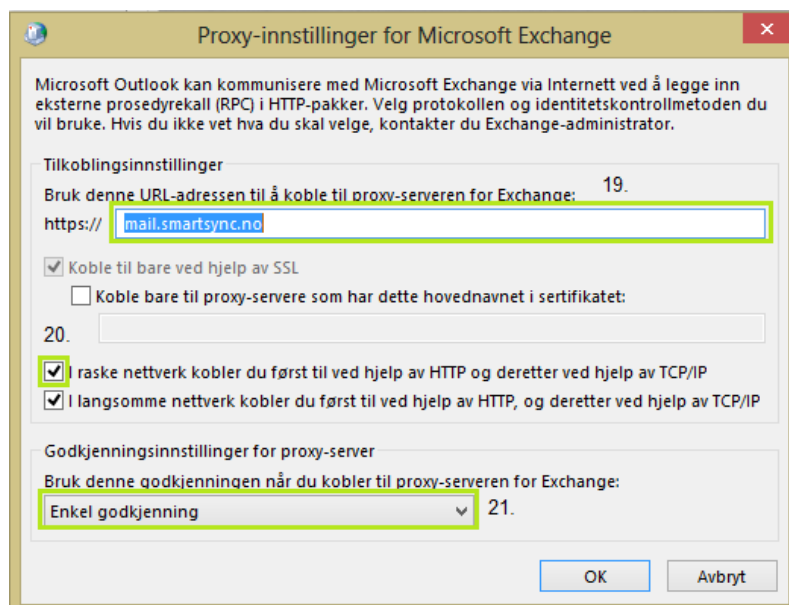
Proxy-innstillinger for Microsoft Exchange

Microsoft Outlook kan kommunisere med Microsoft Exchange via Internett ved å legge inn eksterne prosedyrekall (RPC) i HTTP-pakker. Velg protokollen og identitetskontrollmetoden du vil bruke. Hvis du ikke vet hva du skal velge, kontakter du Exchange-administrator.

Tilkoblingsinnstillinger

Bruk denne URL-adressen til å koble til proxy-serveren for Exchange:

19.

https:// mail.smartsync.no

Koble til bare ved hjelp av SSL

Koble bare til proxy-servere som har dette hovednavnet i sertifikatet:

20.

I raske nettverk kobler du først til ved hjelp av HTTP og deretter ved hjelp av TCP/IP

I langsomme nettverk kobler du først til ved hjelp av HTTP, og deretter ved hjelp av TCP/IP

Godkjenningsinnstillinger for proxy-server

Bruk denne godkjenningen når du kobler til proxy-serveren for Exchange:

Enkel godkjenning

21.

OK

Avbryt